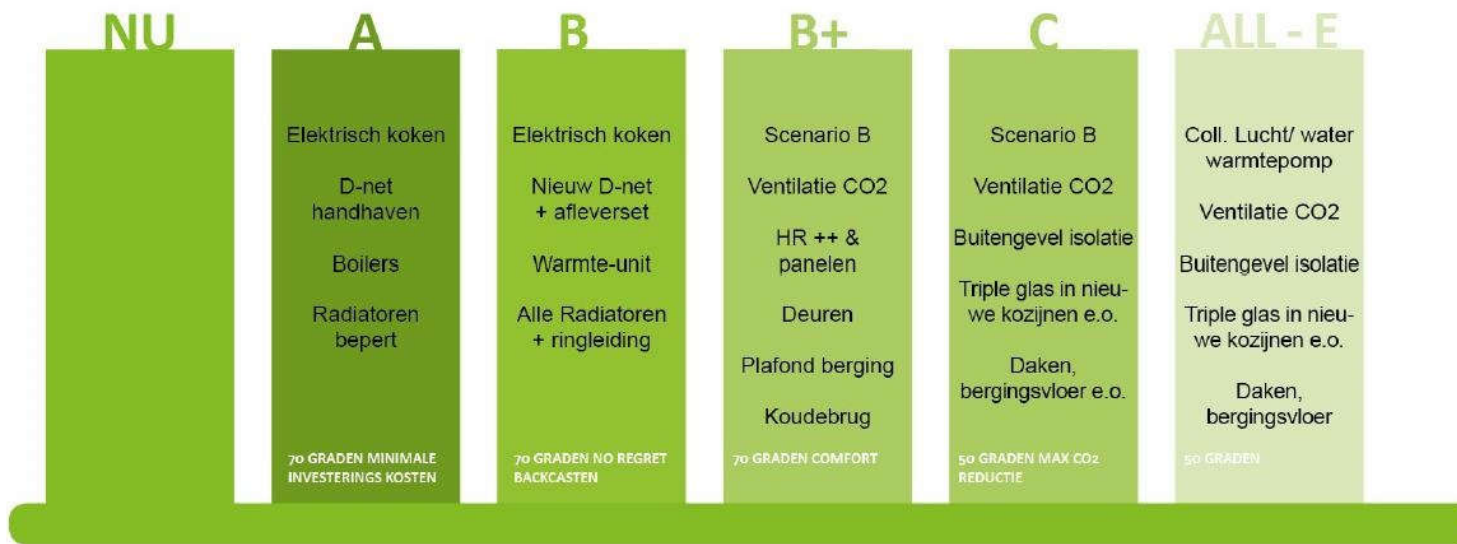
NU

A

Elektrisch koken

D-net handhaven

Boilers

Radiatoren bepert

70 GRADEN MINIMALE INVESTERINGS KOSTEN

B

Elektrisch koken

Nieuw D-net + afleverset

Warmte-unit

Alle Radiatoren + ringleiding

70 GRADEN NO REGRET BACKCASTEN

B+

Scenario B

Ventilatie CO2

HR ++ & panelen

Deuren

Plafond berging

Koudebrug

70 GRADEN COMFORT

C

Scenario B

Ventilatie CO2

Buitengevel isolatie

Triple glas in nieuwe kozijnen e.o.

Daken, bergingsvloer e.o.

50 GRADEN MAX CO2 REDUCTIE

ALL - E

Coll. Lucht/ water warmtepomp

Ventilatie CO2

Buitengevel isolatie

Triple glas in nieuwe kozijnen e.o.

Daken, bergingsvloer

50 GRADEN